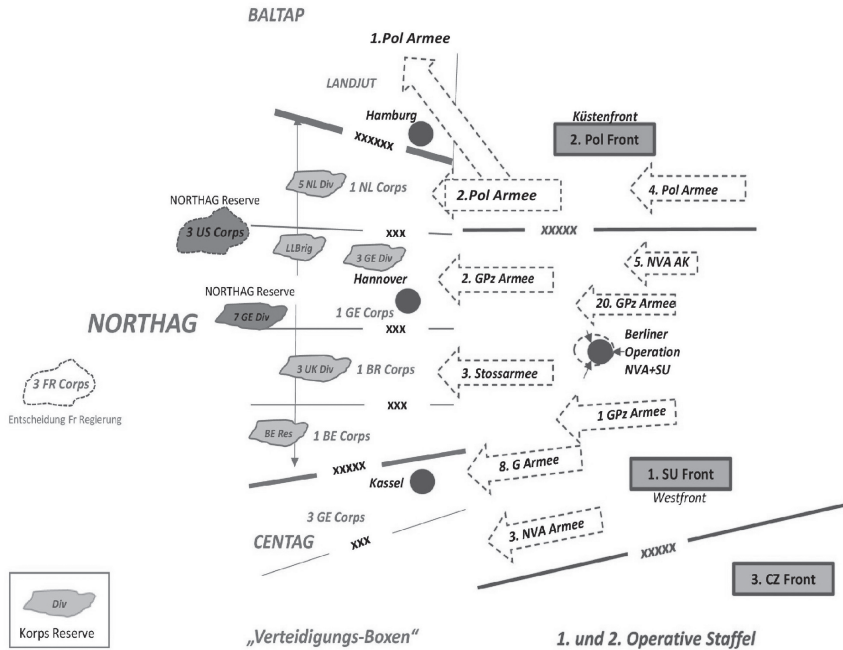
BALTAP

1.Pol Armee

LANDJUT

Hamburg

XXXXXX

Küstenfront

2. Pol Front

5 NL Div

1 NL Corps

2.Pol Armee

4. Pol Armee

NORTHAG Reserve

3 US Corps

XXX

XXXXX

LLBrig

3 GE Div

Hannover

5. NVA AK

2. GPz Armee

NORTHAG Reserve

20. GPz Armee

NORTHAG

7 GE Div

1 GE Corps

XXX

Berliner Operation NVA+SU

3 UK Div

1 BR Corps

3. Stossarmee

3 FR Corps

Entscheidung Fr Regierung

XXX

1 GPz Armee

BE Res

1 BE Corps

XXXXX

8. G Armee

1. SU Front

Kassel

Westfront

3 GE Corps

CENTAG

XXX

3. NVA Armee

XXXXX

3. CZ Front

Div

Korps Reserve

„Verteidigungs-Boxen"

1. und 2. Operative Staffel